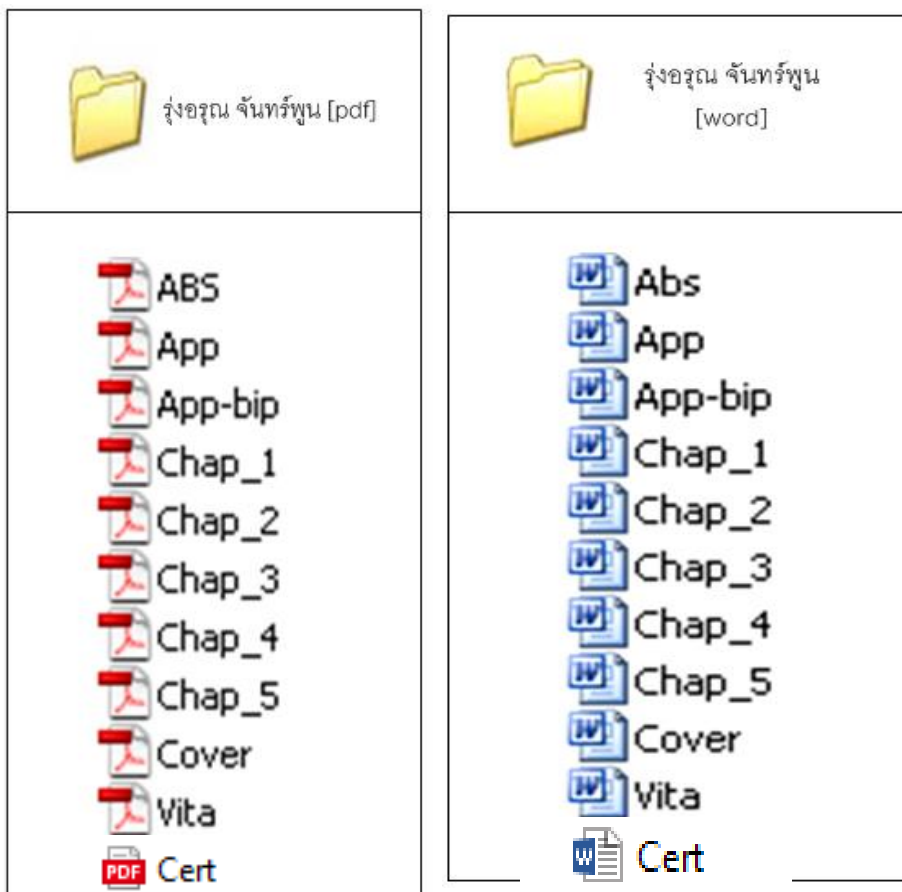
| รุ่งอรุณ จันทร์พูน [pdf] | รุ่งอรุณ จันทร์พูน [word] |
|---|---|
| ABS<br>App<br>App-bip<br>Chap_1<br>Chap_2<br>Chap_3<br>Chap_4<br>Chap_5<br>Cover<br>Vita<br>PDF Cert | Abs<br>App<br>App-bip<br>Chap_1<br>Chap_2<br>Chap_3<br>Chap_4<br>Chap_5<br>Cover<br>Vita<br>Cert |